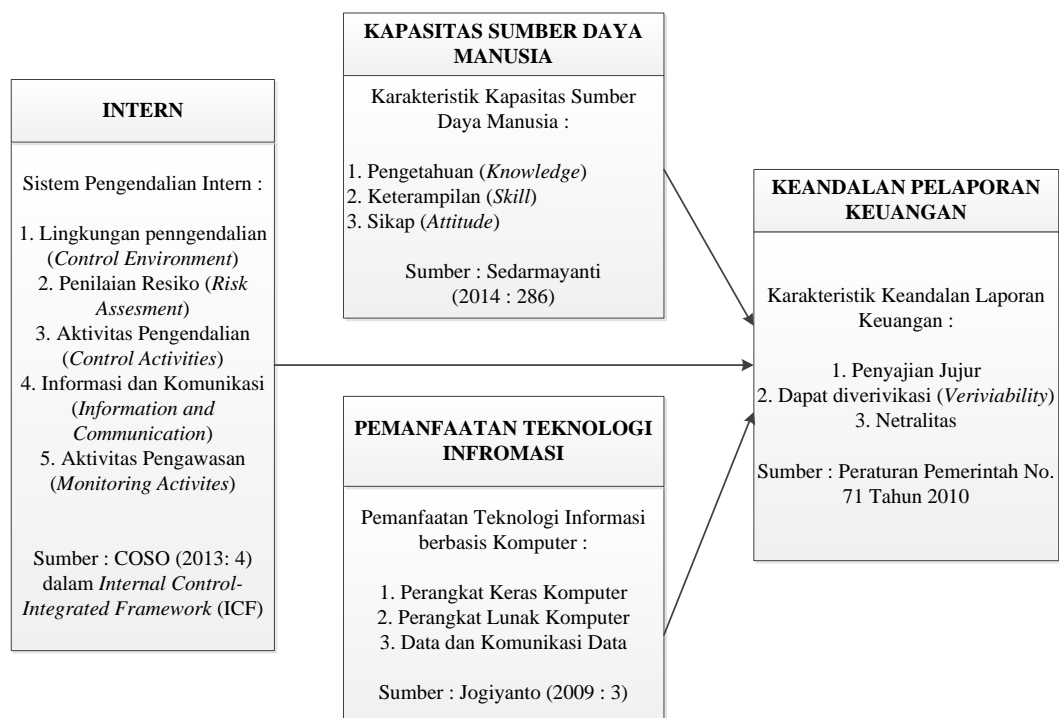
INTERN

Sistem Pengendalian Intern :

1. Lingkungan penngendalian (*Control Environment*)
2. Penilaian Resiko (*Risk Assesment*)
3. Aktivitas Pengendalian (*Control Activities*)
4. Informasi dan Komunikasi (*Information and Communication*)
5. Aktivitas Pengawasan (*Monitoring Activites*)

Sumber : COSO (2013: 4) dalam *Internal Control-Integrated Framework* (ICF)

KAPASITAS SUMBER DAYA MANUSIA

Karakteristik Kapasitas Sumber Daya Manusia :

1. Pengetahuan (*Knowledge*)
2. Keterampilan (*Skill*)
3. Sikap (*Attitude*)

Sumber : Sedarmayanti (2014 : 286)

PEMANFAATAN TEKNOLOGI INFROMASI

Pemanfaatan Teknologi Informasi berbasis Komputer :

1. Perangkat Keras Komputer
2. Perangkat Lunak Komputer
3. Data dan Komunikasi Data

Sumber : Jogiyanto (2009 : 3)

KEANDALAN PELAPORAN KEUANGAN

Karakteristik Keandalan Laporan Keuangan :

1. Penyajian Jujur
2. Dapat diverivikasi (*Veriviability*)
3. Netralitas

Sumber : Peraturan Pemerintah No. 71 Tahun 2010